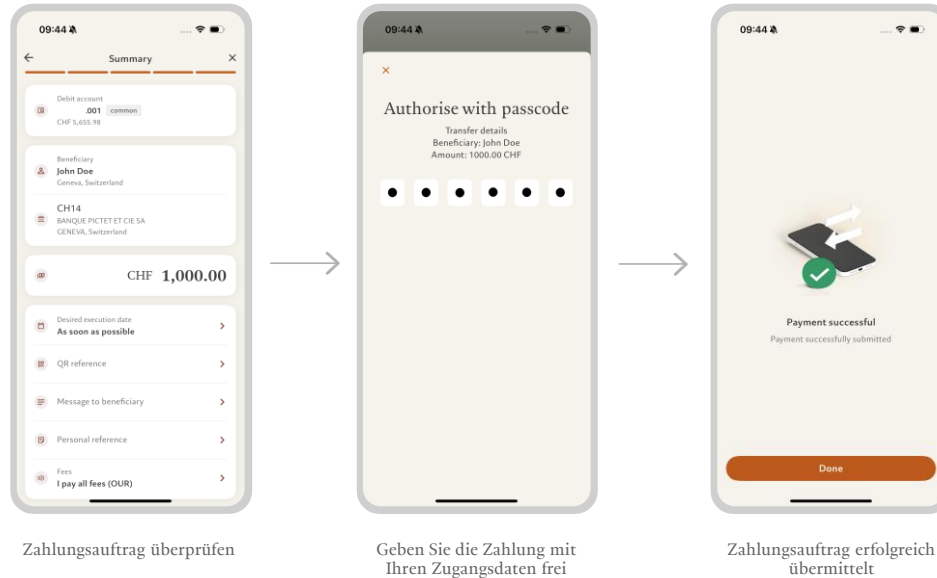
09:44

Summary

Debit account
.001 common
CHF 5,655.98

Beneficiary
John Doe
Geneva, Switzerland

CH14
BANQUE PICTET ET CIE SA
GENEVA, Switzerland

CHF 1,000.00

Desired execution date
As soon as possible

QR reference

Message to beneficiary

Personal reference

Fees
I pay all fees (OUR)

Zahlungsauftrag überprüfen

09:44

×

Authorise with passcode

Transfer details
Beneficiary: John Doe
Amount: 1000.00 CHF

Geben Sie die Zahlung mit Ihren Zugangsdaten frei

09:44

Payment successful
Payment successfully submitted

Done

Zahlungsauftrag erfolgreich übermittelt